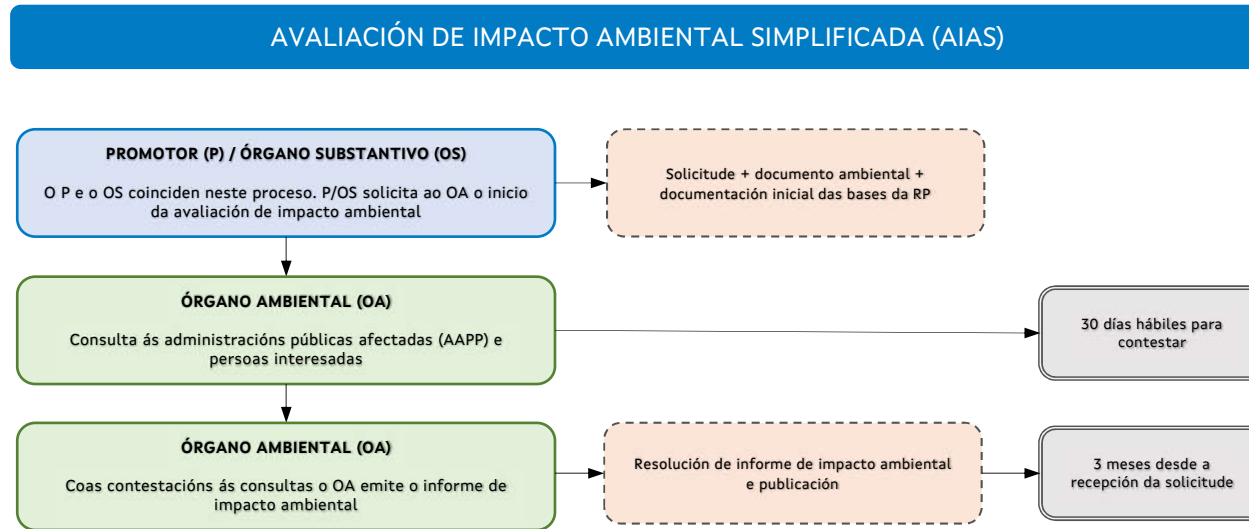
AVALIACIÓN DE IMPACTO AMBIENTAL SIMPLIFICADA (AIAS)

PROMOTOR (P) / ÓRGANO SUBSTANTIVO (OS)

O P e o OS coinciden neste proceso. P/OS solicita ao OA o inicio da avaliación de impacto ambiental

Solicitude + documento ambiental + documentación inicial das bases da RP

ÓRGANO AMBIENTAL (OA)

Consulta ás administracións públicas afectadas (AAPP) e persoas interesadas

30 días hábiles para contestar

ÓRGANO AMBIENTAL (OA)

Coas contestacións ás consultas o OA emite o informe de impacto ambiental

Resolución de informe de impacto ambiental e publicación

3 meses desde a recepción da solicitude